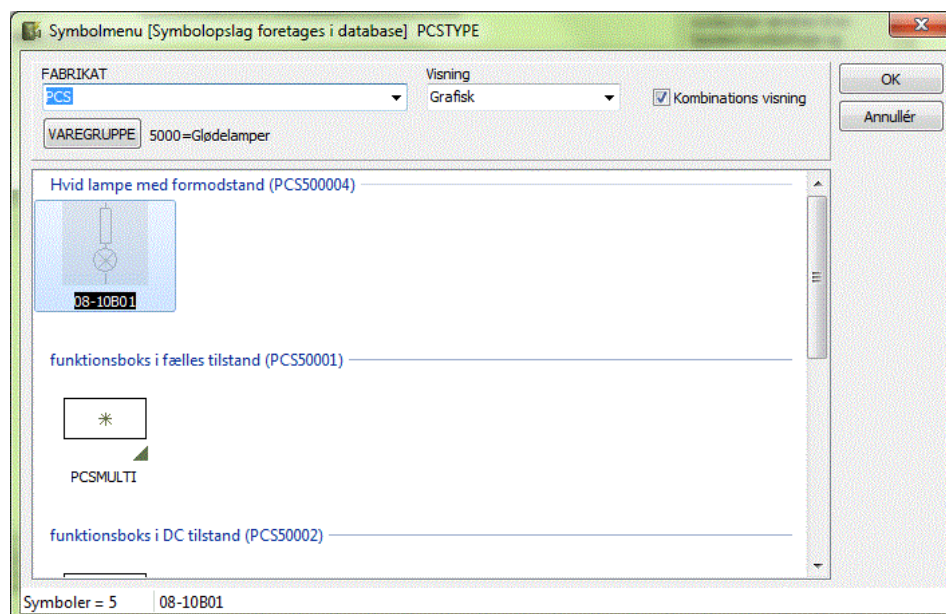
Symbolmenu [Symbolopslag foretages i database] PCSTYPE

FABRIKAT
PCS

Visning
Grafisk

Kombinations visning

OK
Annullér

VAREGRUPPE 5000=Glødelamper

Hvid lampe med formodstand (PCS500004)

08-10B01

funktionsboks i fælles tilstand (PCS50001)

PCSMULTI

funktionsboks i DC tilstand (PCS50002)

Symboler = 5 08-10B01